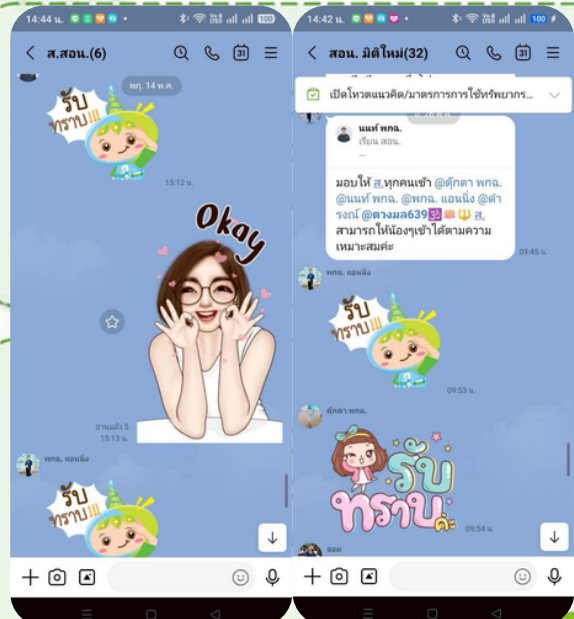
14:44 น.
100
ส.สอน.(6)
พฤ. 14 พ.ค.
รับ ทราบ!!!
15:12 น.
Okay
อ่านแล้ว 5
15:13 น.
พกฉ. แอนนึ่ง
รับ ทราบ!!!

14:42 น.
100
สอน. มิติใหม่(32)
เปิดโหวตแนวคิด/มาตรการการใช้ทรัพยากร...
นนท์ พกฉ.
เรียน สอน.
...
มอบให้ ส.ทุกคนเข้า @ตุ๊กตา พกฉ. @นนท์ พกฉ. @พกฉ. แอนนึ่ง @ดำรงณ์ @ดวงมล639 ส. สามารถให้น้องๆเข้าได้ตามความเหมาะสมค่ะ
09:45 น.
พกฉ. แอนนึ่ง
รับ ทราบ!!!
09:53 น.
ตุ๊กตา พกฉ.
รับ ทราบ ค่ะ
09:54 น.
จอล